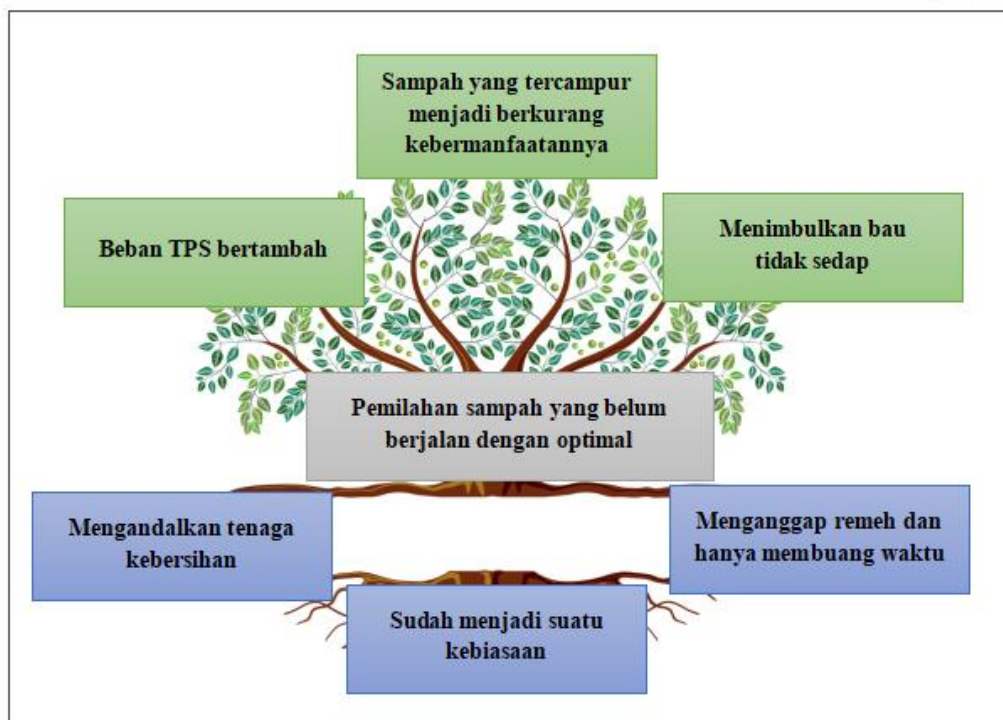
Sampah yang tercampur menjadi berkurang kebermanfaatannya

Beban TPS bertambah

Menimbulkan bau tidak sedap

Pemilahan sampah yang belum berjalan dengan optimal

Mengandalkan tenaga kebersihan

Menganggap remeh dan hanya membuang waktu

Sudah menjadi suatu kebiasaan